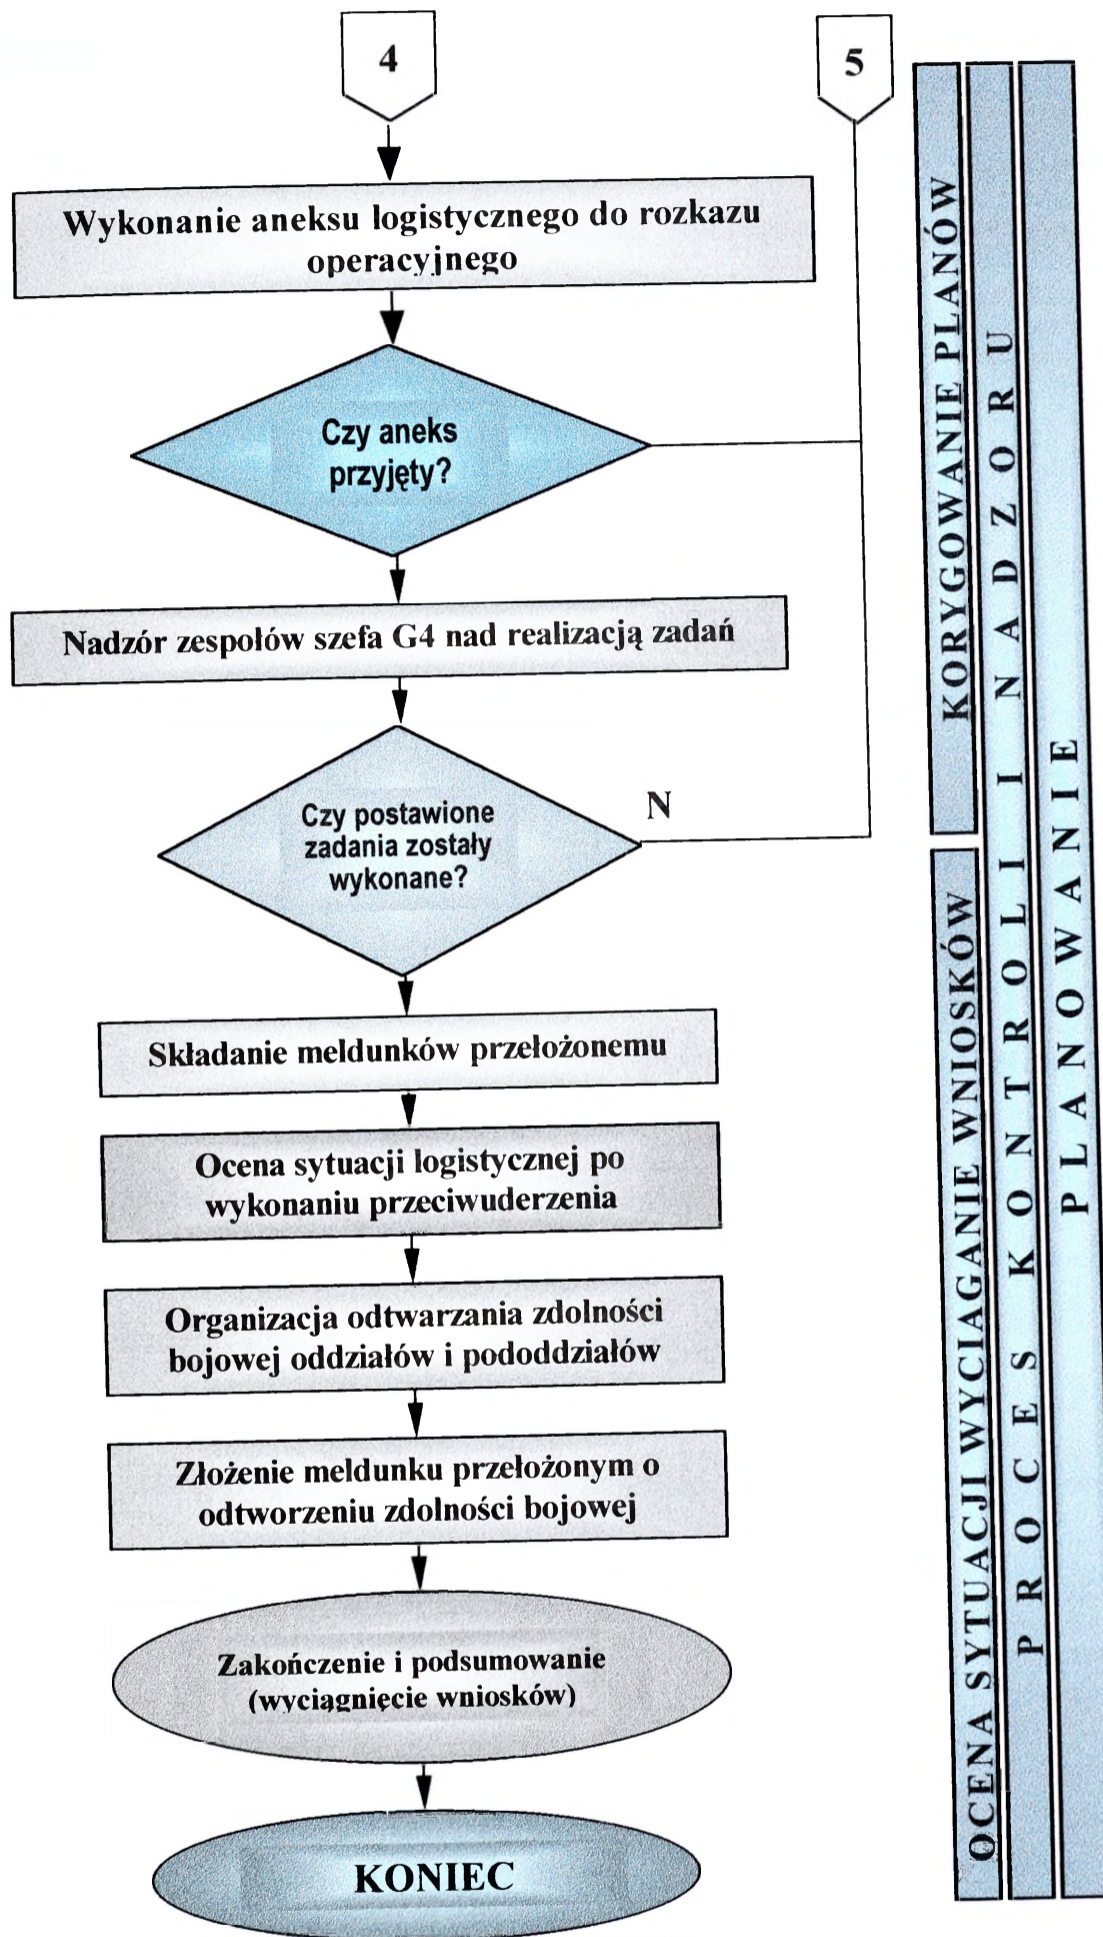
4

5

Wykonanie aneksu logistycznego do rozkazu operacyjnego

Czy aneks przyjęty?

Nadzór zespołów szefa G4 nad realizacją zadań

Czy postawione zadania zostały wykonane?

N

Składanie meldunków przełożonemu

Ocena sytuacji logistycznej po wykonaniu przeciwuderzenia

Organizacja odtwarzania zdolności bojowej oddziałów i pododdziałów

Złożenie meldunku przełożonym o odtworzeniu zdolności bojowej

Zakończenie i podsumowanie (wyciągnięcie wniosków)

KONIEC

KORYGOWANIE PLANÓW

OCENA SYTUACJI WYCIĄGANIE WNIOSKÓW

PROCES KONTROLI I NADZORU

PLANOWANIE